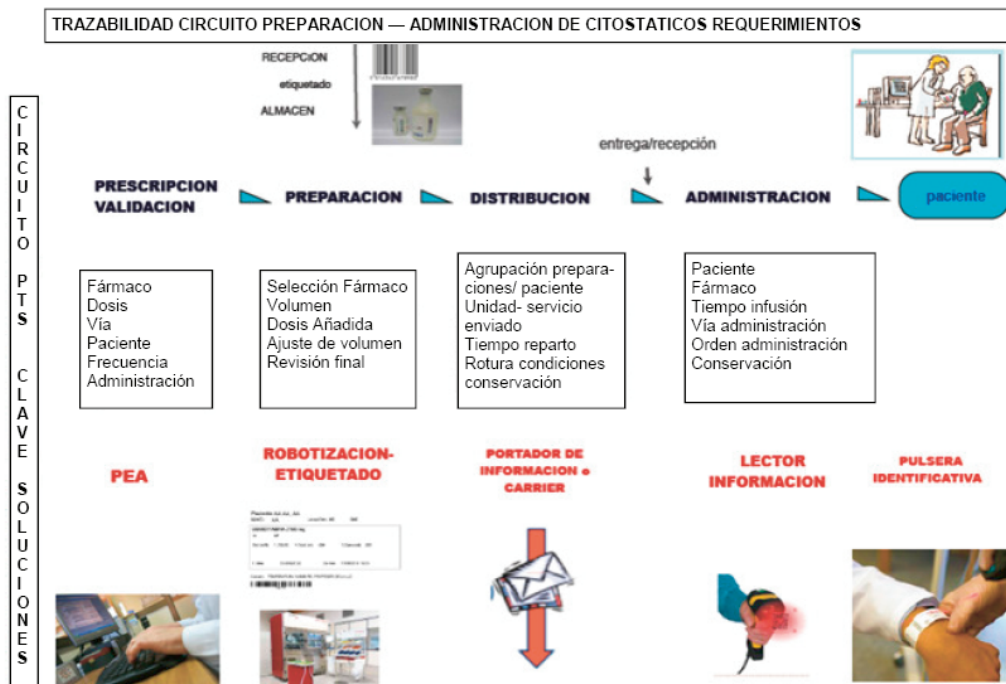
TRAZABILIDAD CIRCUITO PREPARACION — ADMINISTRACION DE CITOSTATICOS REQUERIMIENTOS

RECEPCION
etiquetado
ALMACEN

CIRCUITO PTS CLAVE SOLUCIONES

entrega/recepción

PRESCRIPCION VALIDACION

PREPARACION

DISTRIBUCION

ADMINISTRACION

paciente

Fármaco
Dosis
Vía
Paciente
Frecuencia
Administración

Selección Fármaco
Volumen
Dosis Añadida
Ajuste de volumen
Revisión final

Agrupación preparaciones/ paciente
Unidad- servicio enviado
Tiempo reparto
Rotura condiciones conservación

Paciente
Fármaco
Tiempo infusión
Vía administración
Orden administración
Conservación

PEA

ROBOTIZACION-ETIQUETADO

PORTADOR DE INFORMACION e CARRIER

LECTOR INFORMACION

PULSERA IDENTIFICATIVA